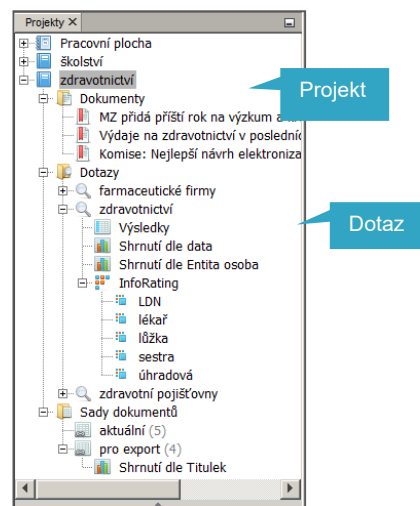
Projekty ✕
Pracovní plocha
školství
zdravotnictví
Dokumenty
MZ přidá příští rok na výzkum a
Výdaje na zdravotnictví v posledníc
Komise: Nejlepší návrh elektroniza
Dotazy
farmaceutické firmy
zdravotnictví
Výsledky
Shrnutí dle data
Shrnutí dle Entita osoba
InfoRating
LDN
lékař
lůžka
sestra
úhradová
zdravotní pojišťovny
Sady dokumentů
aktuální (5)
pro export (4)
Shrnutí dle Titulek

Projekt

Dotaz